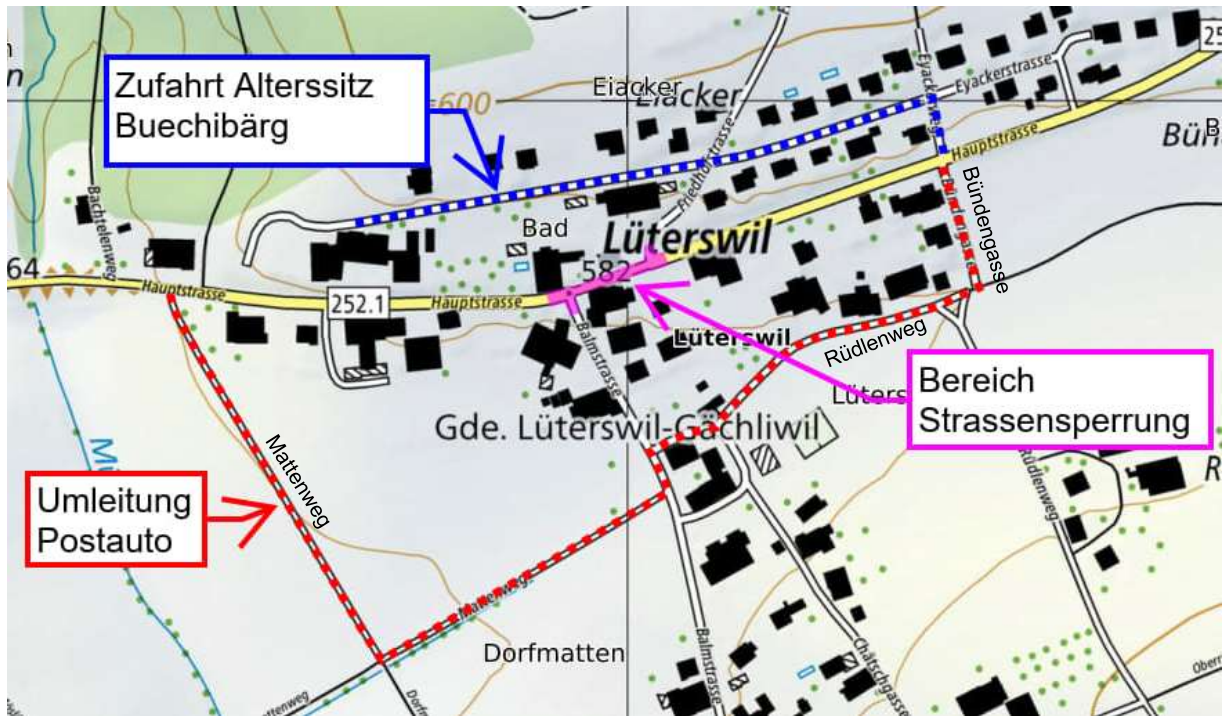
Zufahrt Alterssitz Buechibärg

Eiacker
Eiacker
600
Eyackerstrasse
Eyackerweg
Hauptstrasse
Bünd
Bündengasse
Friedhofstrasse
Bad
Lüterswil
582
Bachtelenweg
64
Hauptstrasse
252.1
Hauptstrasse
Balmstrasse
Lüterswil
Rüdlenweg
Lüters
Bereich Strassensperrung
Gde. Lüterswil-Gächliwil
Mattenweg
Rüdlenweg
Umleitung Postauto
Mattenweg
Dorfmatten
Balmstrasse
Chäsigasse
Mattenweg
Dorf
Ober